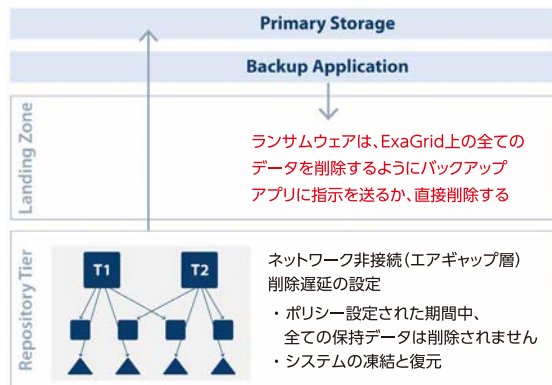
Primary Storage

Backup Application

Landing Zone

ランサムウェアは、ExaGrid上の全てのデータを削除するようにバックアップアプリに指示を送るか、直接削除する

Repository Tier

T1

T2

ネットワーク非接続（エアギャップ層）
削除遅延の設定

・ポリシー設定された期間中、全ての保持データは削除されません
・システムの凍結と復元